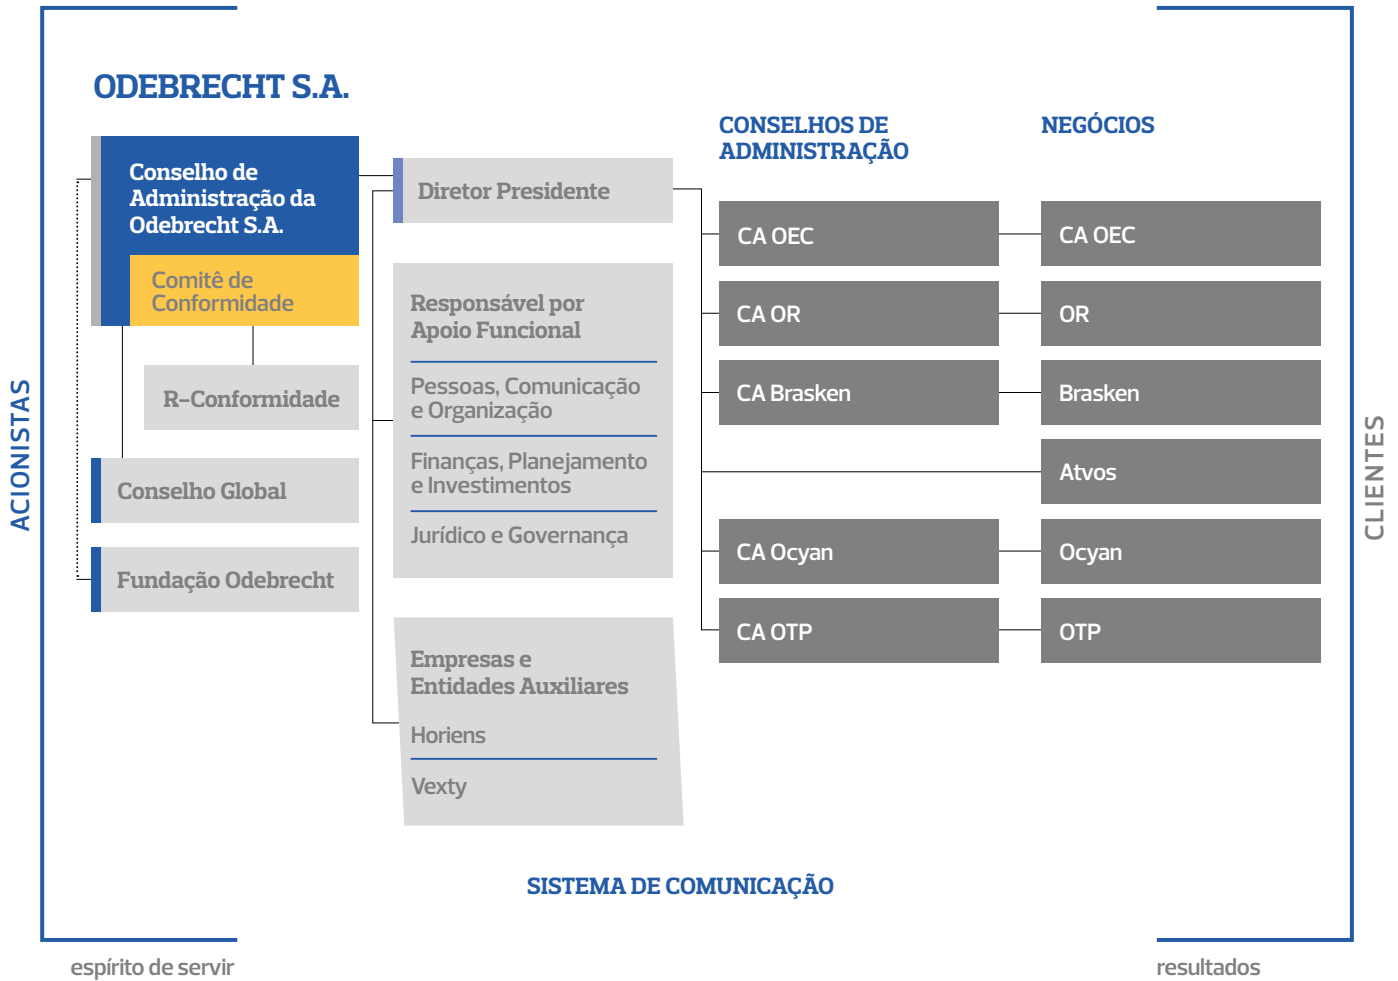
ODEBRECHT S.A.

ACIONISTAS

Conselho de Administração da Odebrecht S.A.

Comitê de Conformidade

R-Conformidade

Conselho Global

Fundação Odebrecht

Diretor Presidente

Responsável por Apoio Funcional

Pessoas, Comunicação e Organização

Finanças, Planejamento e Investimentos

Jurídico e Governança

Empresas e Entidades Auxiliares

Horiens

Vexty

CONSELHOS DE ADMINISTRAÇÃO

CA OEC

CA OR

CA Brasken

CA Ocyan

CA OTP

NEGÓCIOS

CA OEC

OR

Brasken

Atvos

Ocyan

OTP

CLIENTES

SISTEMA DE COMUNICAÇÃO

espírito de servir

resultados